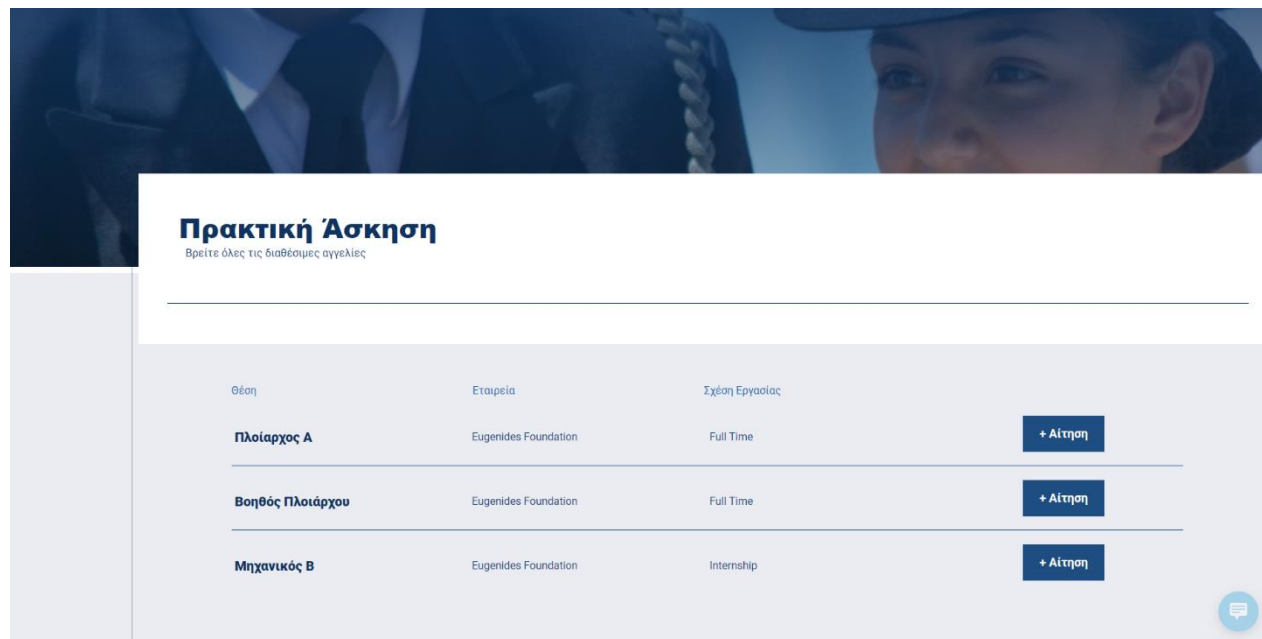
Πρακτική Άσκηση
Βρείτε όλες τις διαθέσιμες αγγελίες

| Θέση | Εταιρεία | Σχέση Εργασίας | |
|---|---|---|---|
| Πλοίαρχος Α | Eugenides Foundation | Full Time | + Αίτηση |
| Βοηθός Πλοιάρχου | Eugenides Foundation | Full Time | + Αίτηση |
| Μηχανικός Β | Eugenides Foundation | Internship | + Αίτηση |